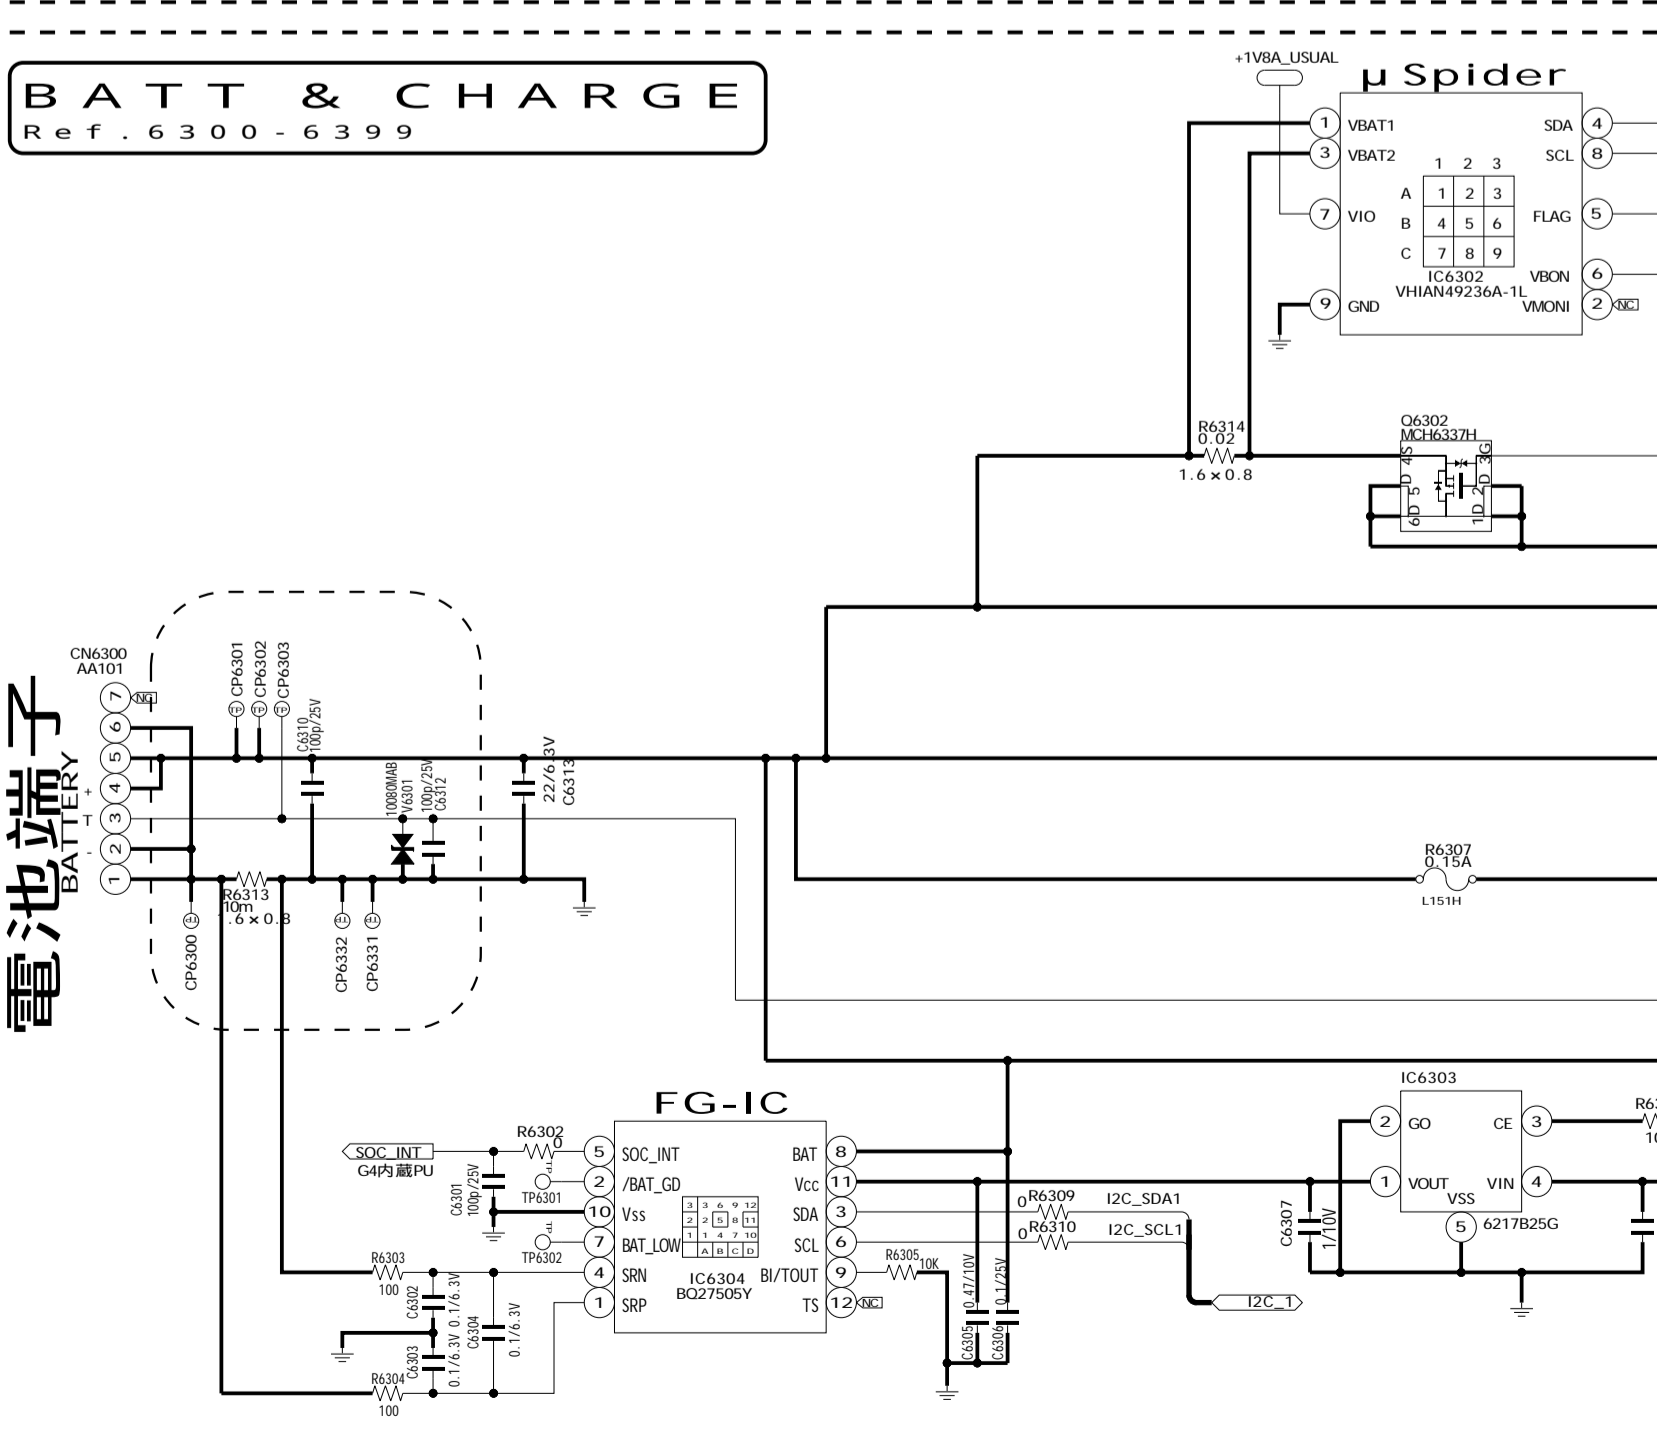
BATT & CHARGE
Ref.6300-6399

+1V8A_USUAL
μ Spider
1 VBAT1
3 VBAT2
7 VIO
9 GND
SDA 4
SCL 8
FLAG 5
VBON 6
VMONI 2 NC
1 2 3
A 1 2 3
B 4 5 6
C 7 8 9
IC6302
VHIAN49236A-1L

R6314
0.02
1.6×0.8

Q6302
MCH6337H
4S 3G
6D 5D 1D 2D

CN6300
AA101
7 NC
6
5
4 +
3 T
2 -
1
電池端子
BATTERY

CP6301 CP6302 CP6303
C6310 100p/25V
10080MAB V6301
100p/25V C6312
22/6.3V C6313
R6313 10m 1.6×0.8
CP6300
CP6332
CP6331

R6307
0.15A
L151H

FG-IC
SOC_INT
G4内蔵PU
R6302 0
TP6301
C6301 100p/25V
TP6302
R6303 100
R6304 100
C6302 0.1/6.3V
C6303 0.1/6.3V
C6304 0.1/6.3V
5 SOC_INT
2 /BAT_GD
10 Vss
7 BAT_LOW
4 SRN
1 SRP
BAT 8
Vcc 11
SDA 3
SCL 6
BI/TOUT 9
TS 12 NC
IC6304
BQ27505Y
R6305 10K
C6305 0.47/10V
C6306 0.1/25V
R6309 0
R6310 0
I2C_SDA1
I2C_SCL1
I2C_1

IC6303
2 GO
1 VOUT
VSS
5 6217B25G
CE 3
VIN 4
C6307 1/10V
R6
10